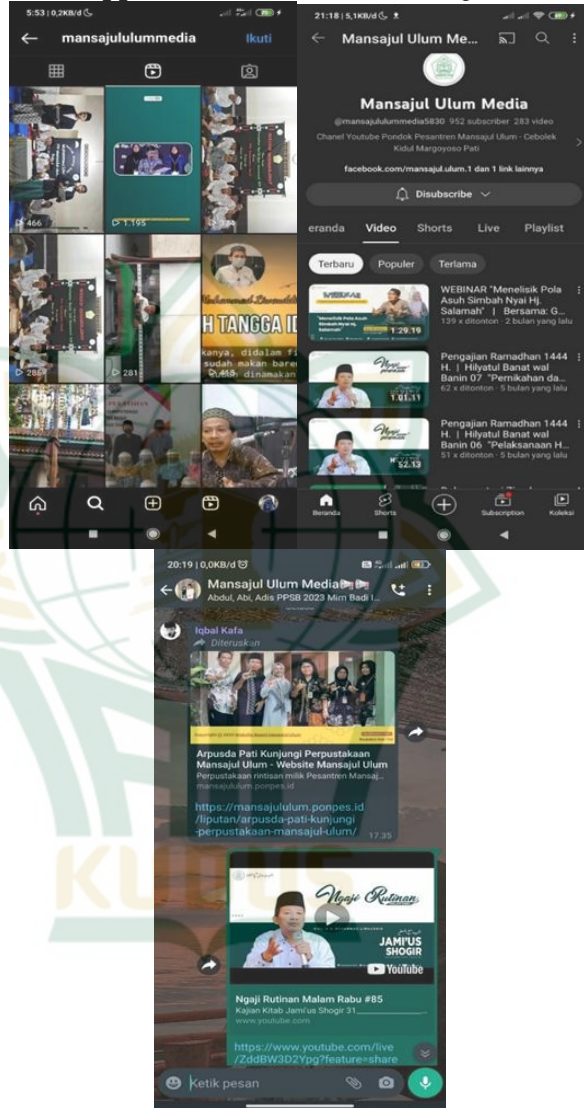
5:53 | 0,2KB/d

mansajululummedia

Ikuti

466

1.195

286

281

Muhammad Zamaluddin

H TANGGA ID

kanya, didalam fi sudah makan baren dinamakan

21:18 | 5,1KB/d

Mansajul Ulum Me...

Mansajul Ulum Media

@mansajululummedia5830 952 subscriber 283 video

Chanel Youtube Pondok Pesantren Mansajul Ulum - Cebolek Kidul Margoyoso Pati

facebook.com/mansajul.ulum.1 dan 1 link lainnya

Disubscribe

eranda Video Shorts Live Playlist

Terbaru Populer Terlama

WEBINAR "Menelisik Pola Asuh Simbah Nyai Hj. Salamah" | Bersama: G...
139 x ditonton · 2 bulan yang lalu
1:29:19

Pengajian Ramadhan 1444 H. | Hilyatul Banat wal Banin 07 "Pernikahan da...
62 x ditonton · 5 bulan yang lalu
1:01:11

Pengajian Ramadhan 1444 H. | Hilyatul Banat wal Banin 06 "Pelaksanaan H...
51 x ditonton · 5 bulan yang lalu
52:13

Beranda Shorts Subscription Koleksi

20:19 | 0,0KB/d

Mansajul Ulum Media

Abdul, Abi, Adis PPSB 2023 Mim Badi I...

Iqbal Kafa

Diteruskan

Arpusda Pati Kunjungi Perpustakaan Mansajul Ulum - Website Mansajul Ulum

Perpustakaan rintisan milik Pesantren Mansaj...

mansajulum.ponpes.id

https://mansajululum.ponpes.id/liputan/arpusda-pati-kunjungi-perpustakaan-mansajul-ulum/

17.35

Ngaji Rutinan

JAMI'US SHOGIR

YouTube

Ngaji Rutinan Malam Rabu #85

Kajian Kitab Jami'us Shogir 31

www.youtube.com

https://www.youtube.com/live/ZddBW3D2Ypg?feature=share

Ketik pesan